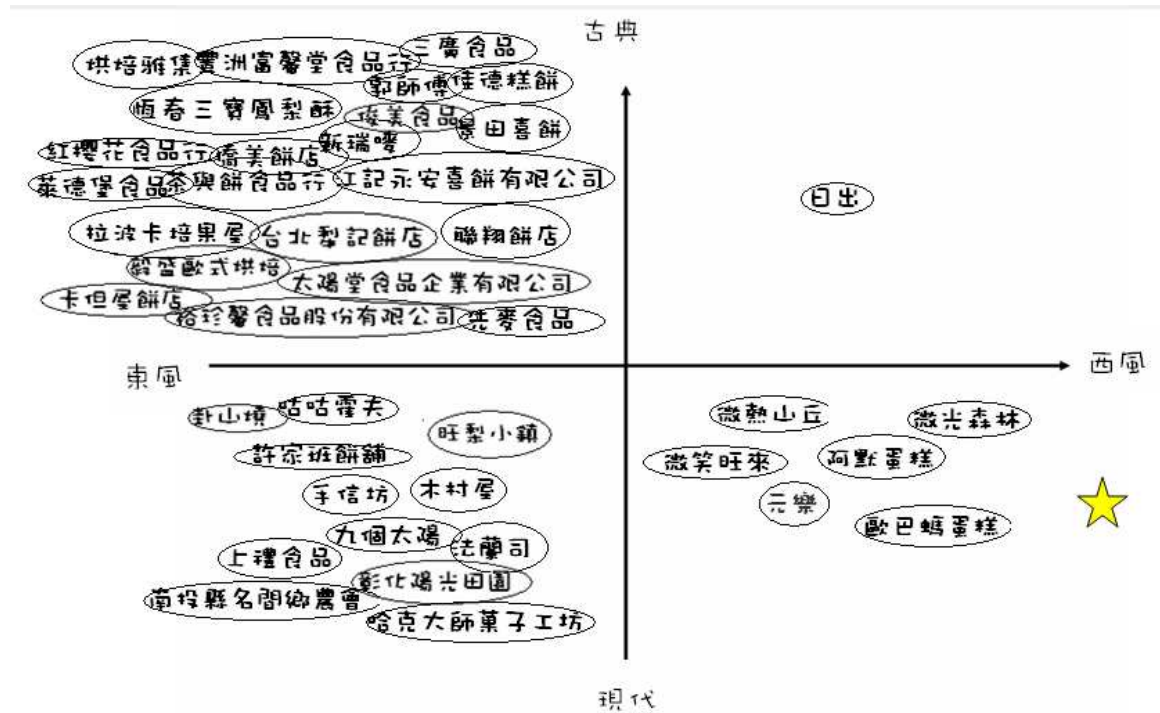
古典

烘培雅集
豐洲富馨堂食品行
三番食品
郭師傅
佳德糕餅
恆春三寶鳳梨酥
俊美食品
昇田喜餅
紅櫻花食品行
橋美餅店
新瑞嘜
萊德堡食品
添興餅食品行
江記永安喜餅有限公司
日出
拉波卡培果屋
台北犁記餅店
聯翔餅店
穀盛歐式烘培
太陽堂食品企業有限公司
卡但屋餅店
裕珍馨食品股份有限公司
洪麥食品

東風
西風

鉅山境
咕咕霍夫
旺梨小鎮
許家班餅舖
手信坊
木村屋
九個太陽
法蘭司
上禮食品
彰化陽光田園
南投縣名間鄉農會
哈克大師菓子工坊
微熱山丘
微光森林
微笑旺來
阿默蛋糕
元樂
歐巴螞蛋糕

現代